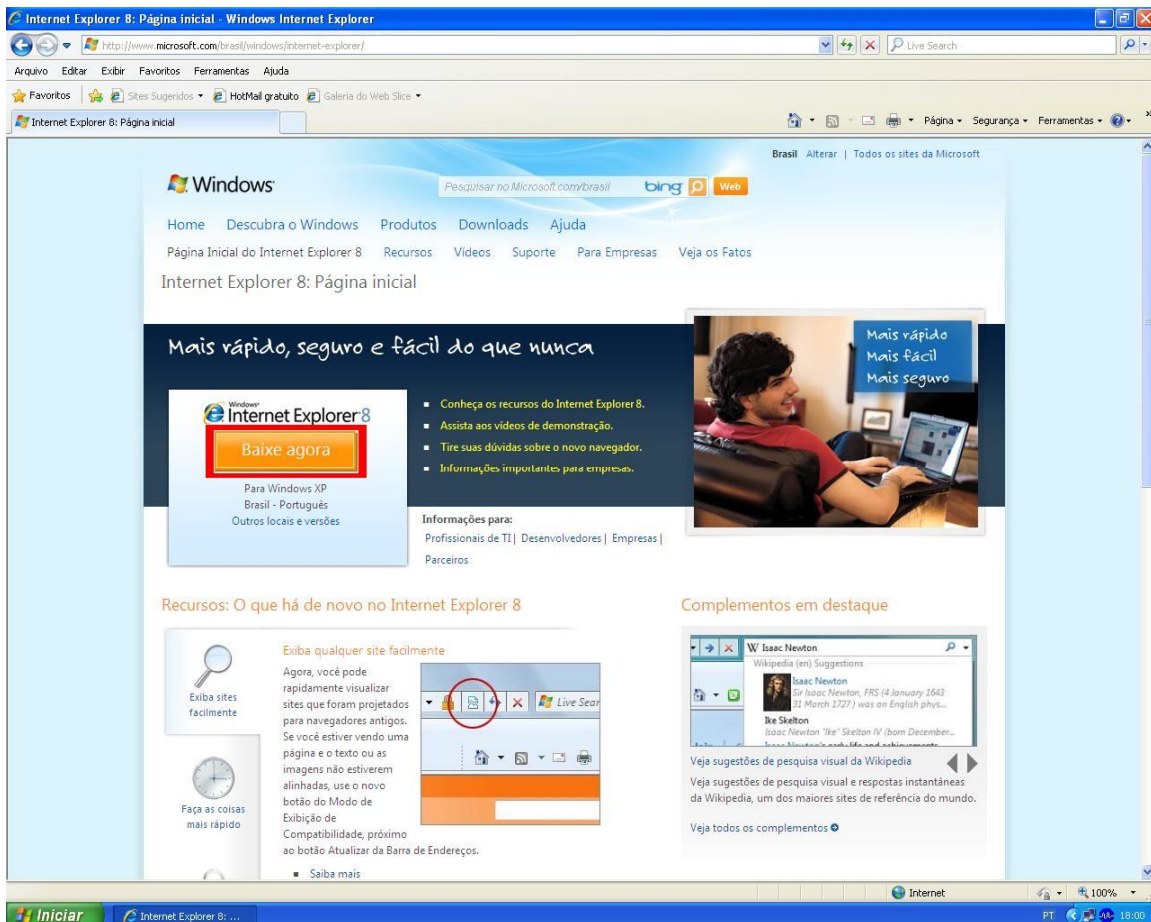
Internet Explorer 8: Página inicial - Windows Internet Explorer

http://www.microsoft.com/brasil/windows/internet-explorer/

Live Search

Arquivo Editar Exibir Favoritos Ferramentas Ajuda

Favoritos Sites Sugeridos HotMail gratuito Galeria do Web Slice

Internet Explorer 8: Página inicial

Página Segurança Ferramentas

Brasil Alterar | Todos os sites da Microsoft

Windows

Pesquisar no Microsoft.com/brasil bing Web

Home Descubra o Windows Produtos Downloads Ajuda

Página Inicial do Internet Explorer 8 Recursos Vídeos Suporte Para Empresas Veja os Fatos

Internet Explorer 8: Página inicial

Mais rápido, seguro e fácil do que nunca

Mais rápido
Mais fácil
Mais seguro

Windows Internet Explorer 8

Baixe agora

Para Windows XP
Brasil - Português
Outros locais e versões

- Conheça os recursos do Internet Explorer 8.
- Assista aos vídeos de demonstração.
- Tire suas dúvidas sobre o novo navegador.
- Informações importantes para empresas.

Informações para:
Profissionais de TI | Desenvolvedores | Empresas | Parceiros

Recursos: O que há de novo no Internet Explorer 8

Exiba sites facilmente

Faça as coisas mais rápido

Exiba qualquer site facilmente

Agora, você pode rapidamente visualizar sites que foram projetados para navegadores antigos. Se você estiver vendo uma página e o texto ou as imagens não estiverem alinhadas, use o novo botão do Modo de Exibição de Compatibilidade, próximo ao botão Atualizar da Barra de Endereços.

Live Sear

- Saiba mais

Complementos em destaque

Isaac Newton
Wikipedia (en) Suggestions
Isaac Newton
Sir Isaac Newton, FRS (4 January 1643 31 March 1727) was an English phys...
Ike Skelton
Isaac Newton "Ike" Skelton IV (born December...

Veja sugestões de pesquisa visual da Wikipedia

Veja sugestões de pesquisa visual e respostas instantâneas da Wikipedia, um dos maiores sites de referência do mundo.

Veja todos os complementos

Internet
100%

Iniciar
Internet Explorer 8: ...
PT 18:00